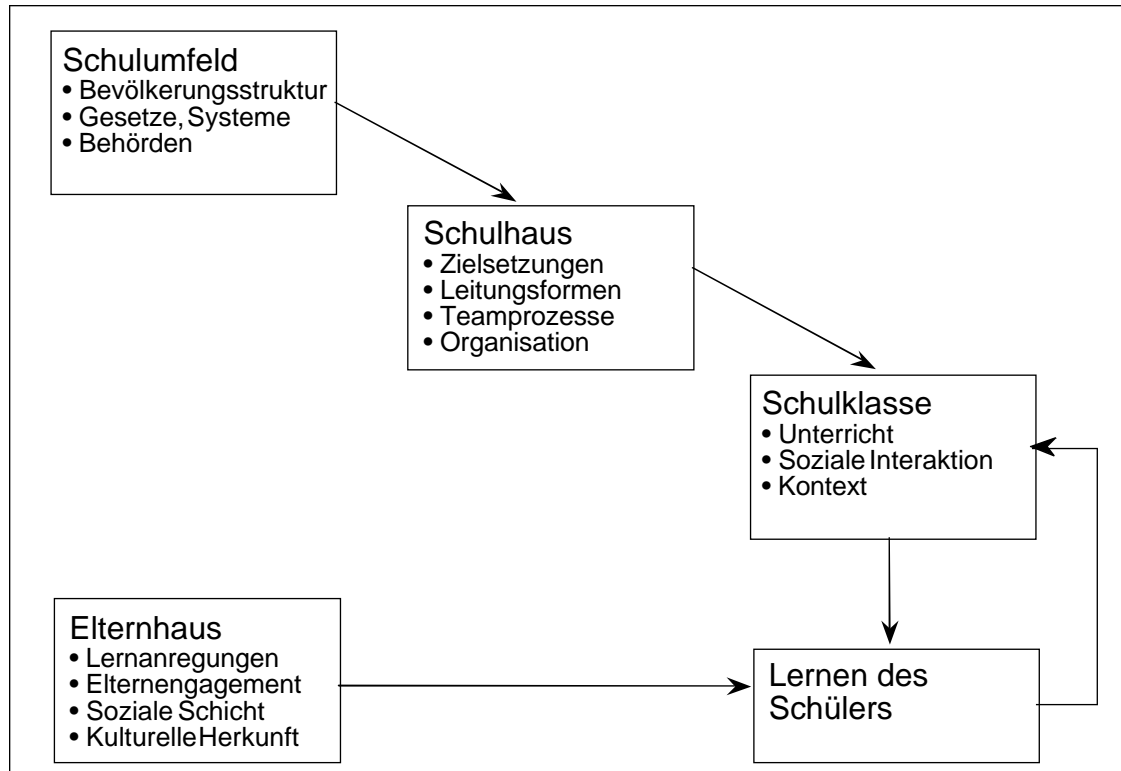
Schulumfeld
• Bevölkerungsstruktur
• Gesetze, Systeme
• Behörden

Schulhaus
• Zielsetzungen
• Leitungsformen
• Teamprozesse
• Organisation

Schulklasse
• Unterricht
• Soziale Interaktion
• Kontext

Elternhaus
• Lernanregungen
• Elternengagement
• Soziale Schicht
• Kulturelle Herkunft

Lernen des Schülers